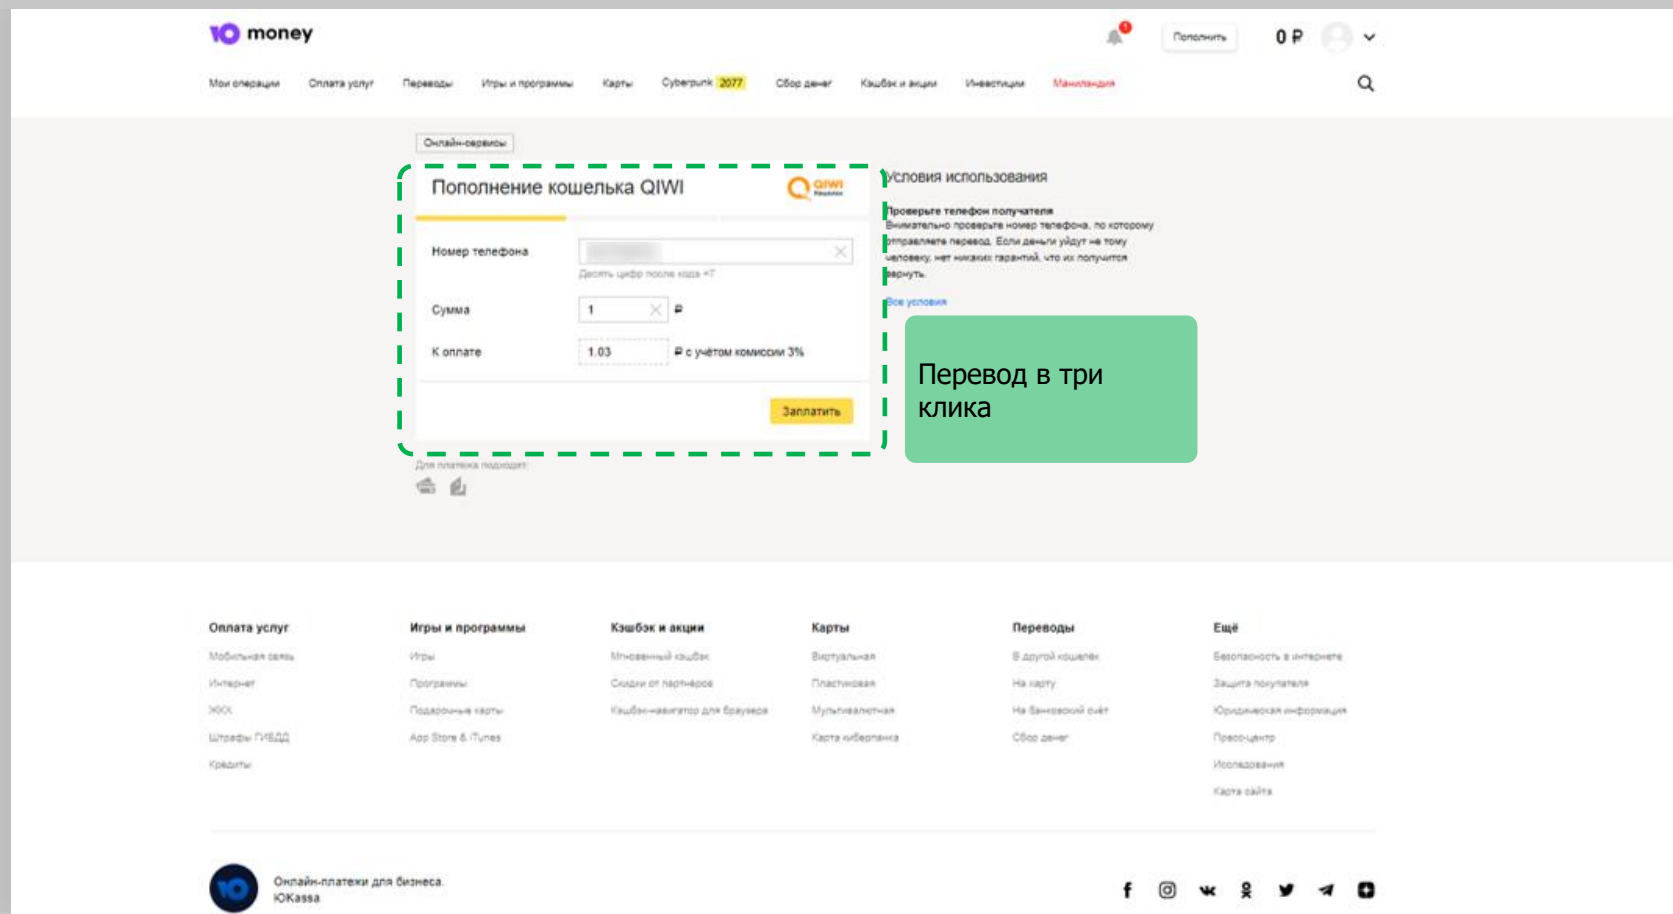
money

Пополнить

0 ₽

Мои операции Оплата услуг Переводы Игры и программы Карты Cyberpunk 2077 Сбор денег Кэшбэк и акции Инвестиции Маниландия

Онлайн-сервисы

Пополнение кошелька QIWI

QIWI Кошелек

Номер телефона

Десять цифр после кода +7

Сумма

1

₽

К оплате

1.03

₽ с учётом комиссии 3%

Заплатить

Для платежа подходит:

Условия использования

Проверьте телефон получателя
Внимательно проверьте номер телефона, по которому отправляете перевод. Если деньги уйдут не тому человеку, нет никаких гарантий, что их получится вернуть.

Все условия

Перевод в три клика

Оплата услуг
Мобильная связь
Интернет
ЖКХ
Штрафы ГИБДД
Кредиты

Игры и программы
Игры
Программы
Подарочные карты
App Store & iTunes

Кэшбэк и акции
Мгновенный кэшбэк
Скидки от партнёров
Кэшбэк-навигатор для браузера

Карты
Виртуальная
Пластиковая
Мультивалютная
Карта либерлинка

Переводы
В другой кошелёк
На карту
На банковский счёт
Сбор денег

Ещё
Безопасность в интернете
Защита покупателя
Юридическая информация
Пресс-центр
Исследования
Карта сайта

Онлайн-платежи для бизнеса
ЮKassa